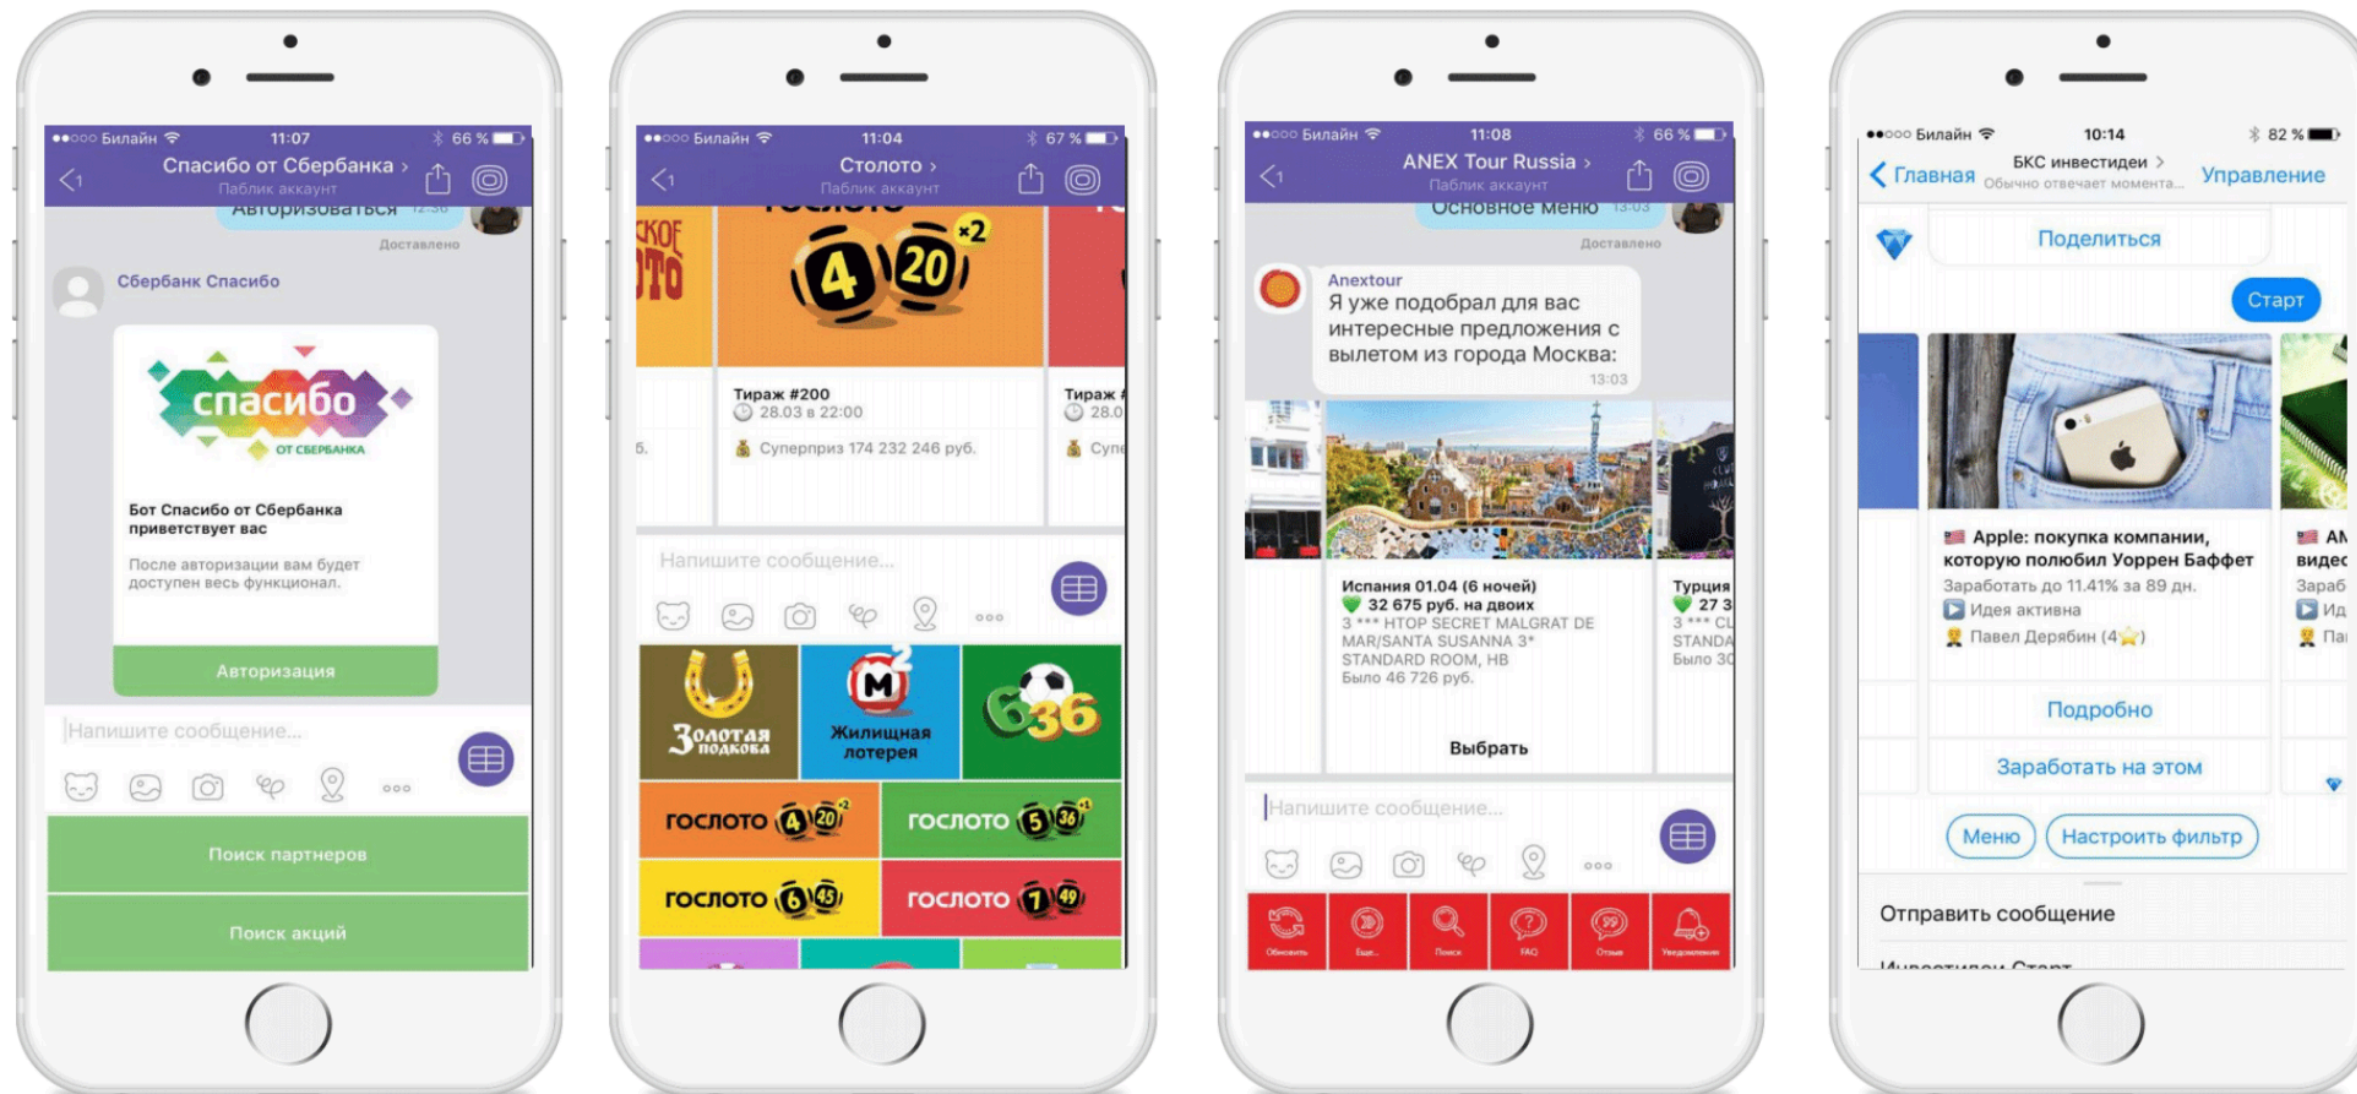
●●○○○ Билайн 11:07 66 %
Спасибо от Сбербанка >
Паблик аккаунт
Авторизоваться 12:56
Доставлено
Сбербанк Спасибо
спасибо
ОТ СБЕРБАНКА
Бот Спасибо от Сбербанка приветствует вас
После авторизации вам будет доступен весь функционал.
Авторизация
Напишите сообщение...
Поиск партнеров
Поиск акций

●●○○○ Билайн 11:04 67 %
Столото >
Паблик аккаунт
4 20 ×2
Тираж #200
28.03 в 22:00
Суперприз 174 232 246 руб.
Тираж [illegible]
28.0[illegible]
Супе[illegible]
Напишите сообщение...
Золотая подкова
Жилищная лотерея
6 36
гослото 4 20
гослото 5 36
гослото 6 45
гослото 7 49

●●○○○ Билайн 11:08 66 %
ANEX Tour Russia >
Паблик аккаунт
Основное меню 13:03
Доставлено
Anextour
Я уже подобрал для вас интересные предложения с вылетом из города Москва:
13:03
Испания 01.04 (6 ночей)
32 675 руб. на двоих
3 *** HTOP SECRET MALGRAT DE MAR/SANTA SUSANNA 3* STANDARD ROOM, HB
Было 46 726 руб.
Выбрать
Турция
27 3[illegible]
3 *** C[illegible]
STANDA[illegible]
Было 3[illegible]
Напишите сообщение...
Обновить
Еще...
Поиск
FAQ
Отзыв
Уведомления

●●○○○ Билайн 10:14 82 %
Главная
БКС инвестидеи >
Обычно отвечает моментa...
Управление
Поделиться
Старт
Apple: покупка компании, которую полюбил Уоррен Баффет
Заработать до 11.41% за 89 дн.
Идея активна
Павел Дерябин (4)
AN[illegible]
видео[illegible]
Зараб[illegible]
Ид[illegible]
Па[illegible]
Подробно
Заработать на этом
Меню
Настроить фильтр
Отправить сообщение
Инвестидеи Старт